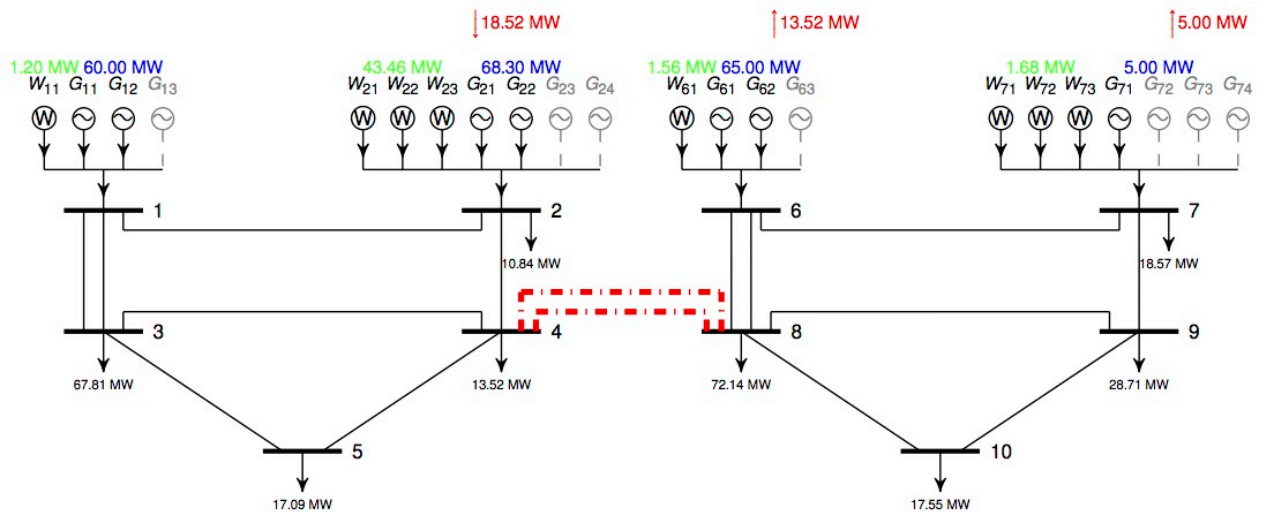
18.52 MW
13.52 MW
5.00 MW

1.20 MW 60.00 MW
$W_{11}$ $G_{11}$ $G_{12}$ $G_{13}$

43.46 MW 68.30 MW
$W_{21}$ $W_{22}$ $W_{23}$ $G_{21}$ $G_{22}$ $G_{23}$ $G_{24}$

1.56 MW 65.00 MW
$W_{61}$ $G_{61}$ $G_{62}$ $G_{63}$

1.68 MW 5.00 MW
$W_{71}$ $W_{72}$ $W_{73}$ $G_{71}$ $G_{72}$ $G_{73}$ $G_{74}$

1
2
10.84 MW
6
7
18.57 MW
3
67.81 MW
4
13.52 MW
8
72.14 MW
9
28.71 MW
5
17.09 MW
10
17.55 MW